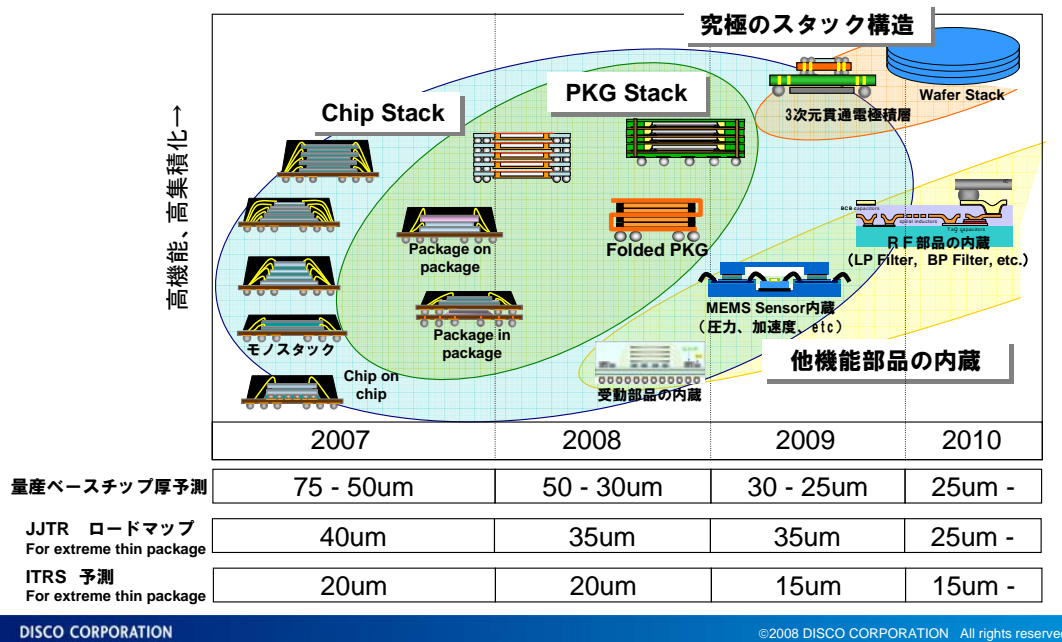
高機能、高集積化→

究極のスタック構造

Wafer Stack

3次元貫通電極積層

PKG Stack

Chip Stack

Package on package

Folded PKG

RF部品の内蔵
(LP Filter, BP Filter, etc.)

Package in package

MEMS Sensor内蔵
(圧力、加速度、etc)

モノスタック

他機能部品の内蔵

Chip on chip

受動部品の内蔵

| | 2007 | 2008 | 2009 | 2010 |
|---|---|---|---|---|
| 量産ベースチップ厚予測 | 75 - 50um | 50 - 30um | 30 - 25um | 25um - |
| JJTR ロードマップ For extreme thin package | 40um | 35um | 35um | 25um - |
| ITRS 予測 For extreme thin package | 20um | 20um | 15um | 15um - |

DISCO CORPORATION

©2008 DISCO CORPORATION All rights reserve